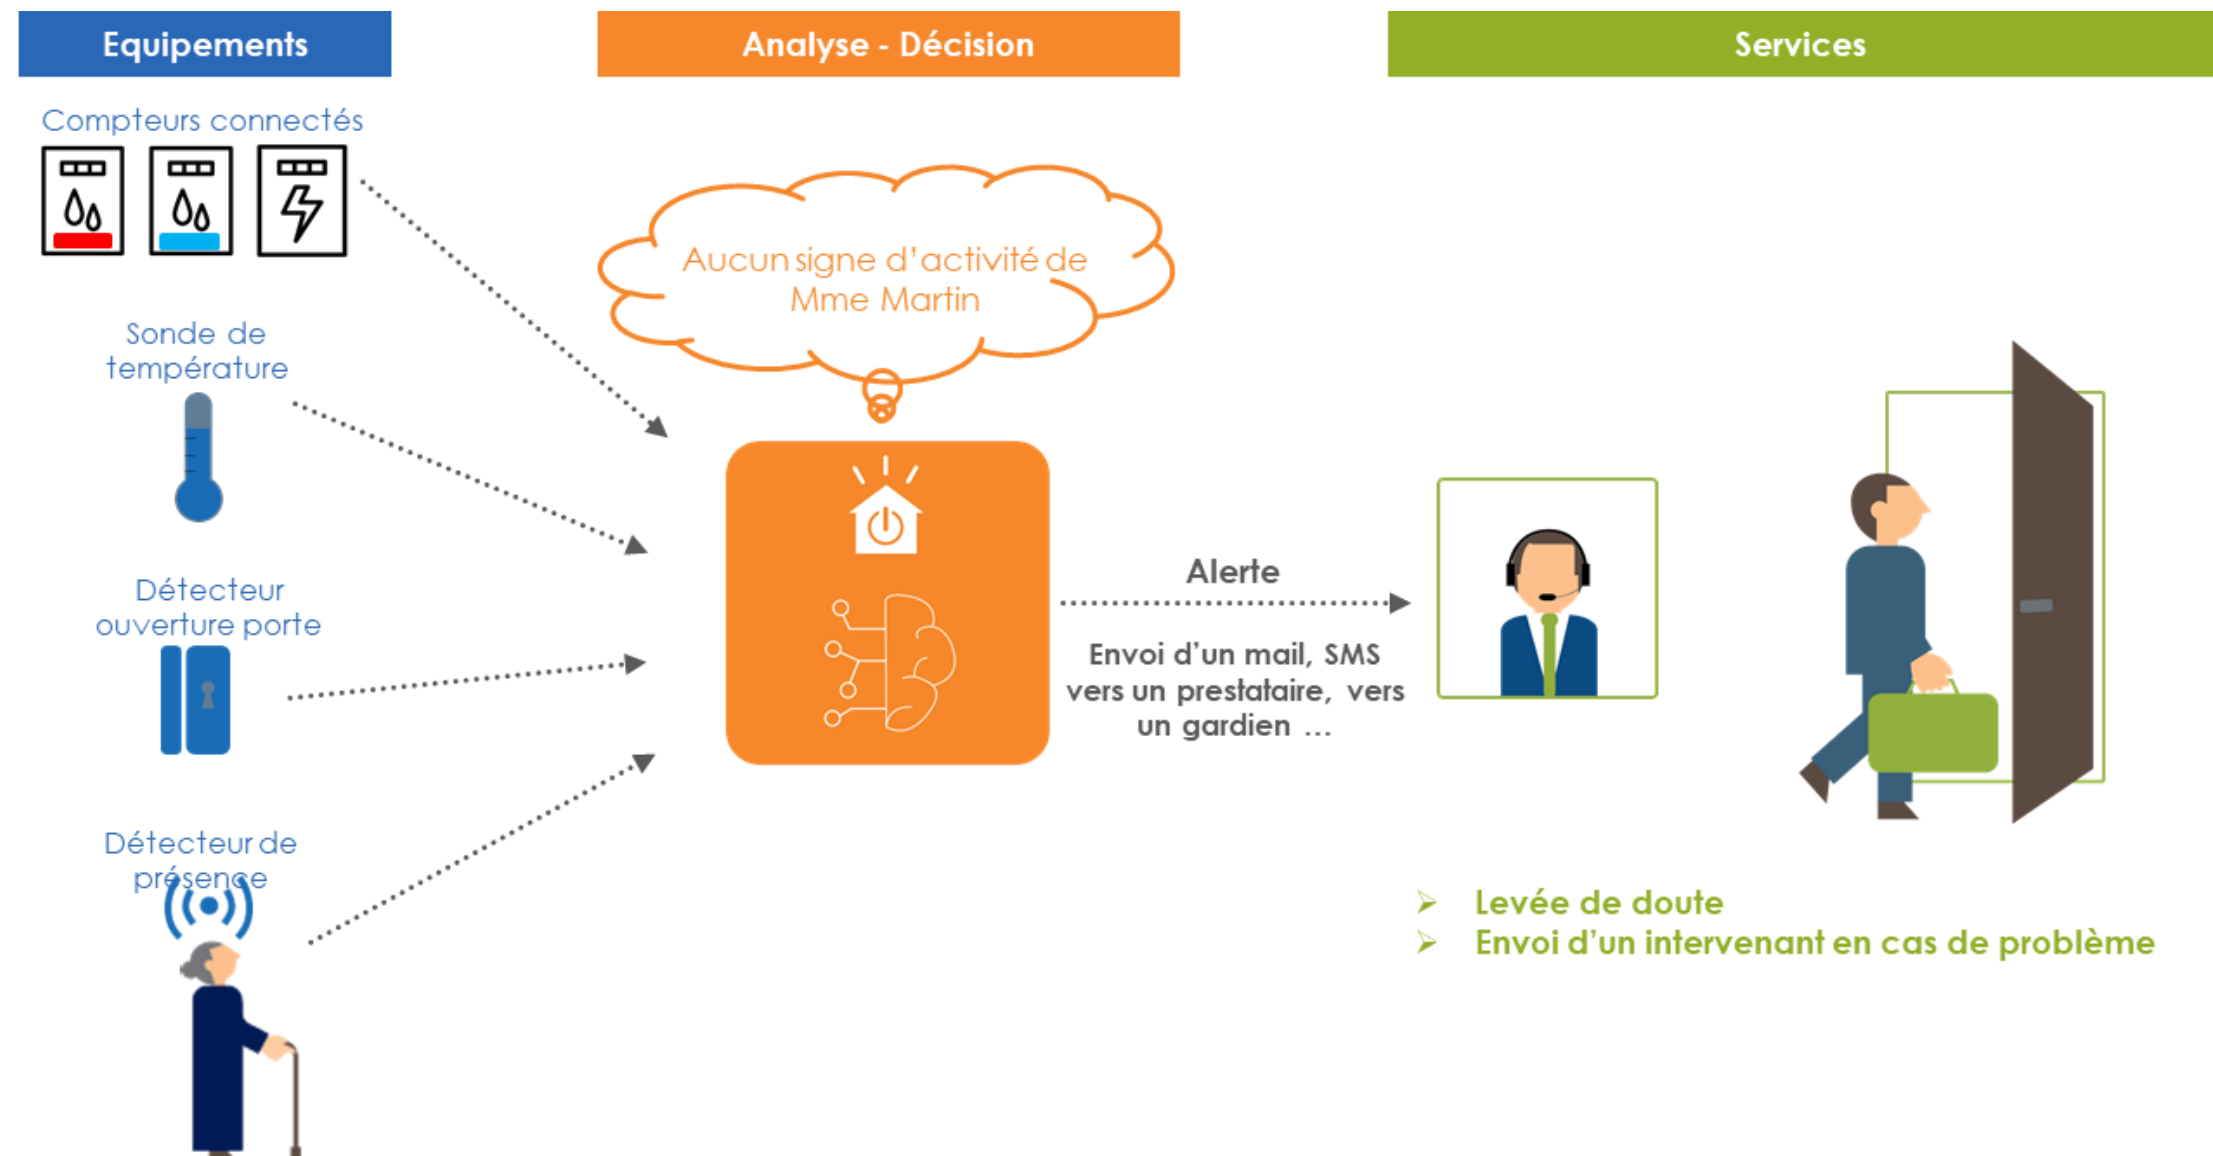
Equipements

Analyse - Décision

Services

Compteurs connectés

Sonde de température

Détecteur ouverture porte

Détecteur de présence

Aucun signe d'activité de Mme Martin

Alerte

Envoi d'un mail, SMS vers un prestataire, vers un gardien …

➢ Levée de doute
➢ Envoi d'un intervenant en cas de problème